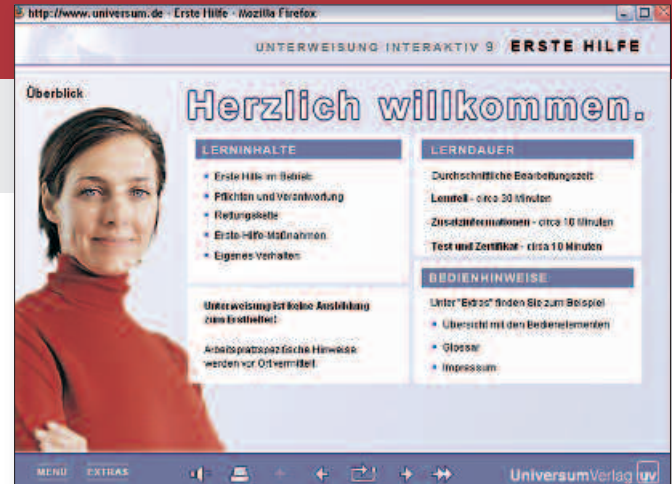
http://www.universum.de - Erste Hilfe - Mozilla Firefox

UNTERWEISUNG INTERAKTIV 9 ERSTE HILFE

Überblick

Herzlich willkommen.

LERNINHALTE

- Erste Hilfe im Betrieb
- Pflichten und Verantwortung
- Rettungskette
- Erste-Hilfe-Maßnahmen
- Eigenes Verhalten

Unterweisung ist keine Ausbildung zum Ersthelfer!

Arbeitsplatzspezifische Hinweise werden vor Ort vermittelt.

LERNDAUER

Durchschnittliche Bearbeitungszeit:

Lernteil - circa 30 Minuten

Zusatzinformationen - circa 10 Minuten

Test und Zertifikat - circa 10 Minuten

BEDIENHINWEISE

Unter "Extras" finden Sie zum Beispiel

- Übersicht mit den Bedienelementen
- Glossar
- Impressum

MENU EXTRAS

UniversumVerlag uv